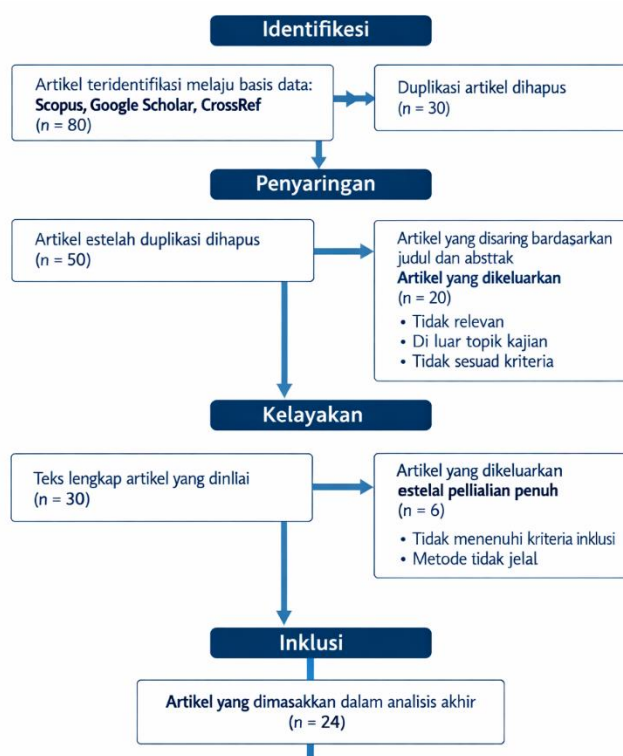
Identifikesi

Artikel teridentifilasi melaju basis data:
**Scopus, Google Scholar, CrossRef**
($n$ = 80)

Duplikasi artikel dihapus
($n$ = 30)

Penyaringan

Artikel estelah duplikasi dihapus
($n$ = 50)

Artikel yang disaring bardasarkan judul dan absttak
**Artikel yang dikeluarkan**
($n$ = 20)
• Tidak relevan
• Di luar topik kajian
• Tidak sesuad kriteria

Kelayakan

Teks lengkap artikel yang dinllai
($n$ = 30)

Artikel yang dikeluarkan
**estelal pellialian penuh**
($n$ = 6)
• Tidak menenuhi kriteria inklusi
• Metode tidak jelal

Inklusi

**Artikel yang** dimasakkan dalam analisis akhir
($n$ = 24)